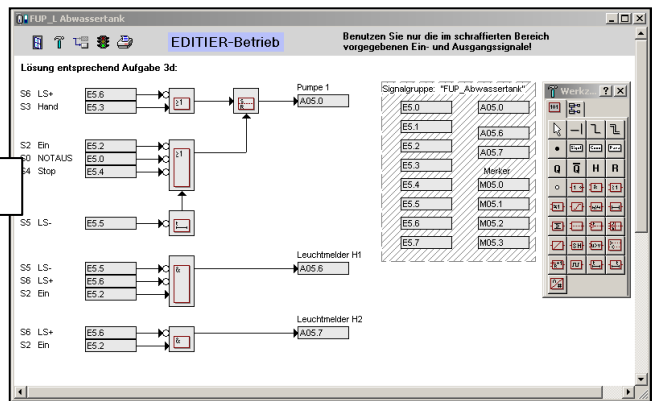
FUP_L Abwassertank

EDITIER-Betrieb

Benutzen Sie nur die im schraffierten Bereich vorgegebenen Ein- und Ausgangssignale!

Lösung entsprechend Aufgabe 3d:

S6 LS+ E5.6
S3 Hand E5.3
≥1
S &
Pumpe 1
A05.0

S2 Ein E5.2
S0 NOTAUS E5.0
S4 Stop E5.4
≥1

S5 LS- E5.5

Leuchtmelder H1
S5 LS- E5.5
S6 LS+ E5.6
S2 Ein E5.2
&
A05.6

Leuchtmelder H2
S6 LS+ E5.6
S2 Ein E5.2
&
A05.7

Signalgruppe: "FUP_Abwassertank"

| | |
|---|---|
| E5.0 | A05.0 |
| E5.1 | A05.6 |
| E5.2 | A05.7 |
| E5.3 | Merker |
| E5.4 | M05.0 |
| E5.5 | M05.1 |
| E5.6 | M05.2 |
| E5.7 | M05.3 |

Werkz... ? X
Q Q̄ H R